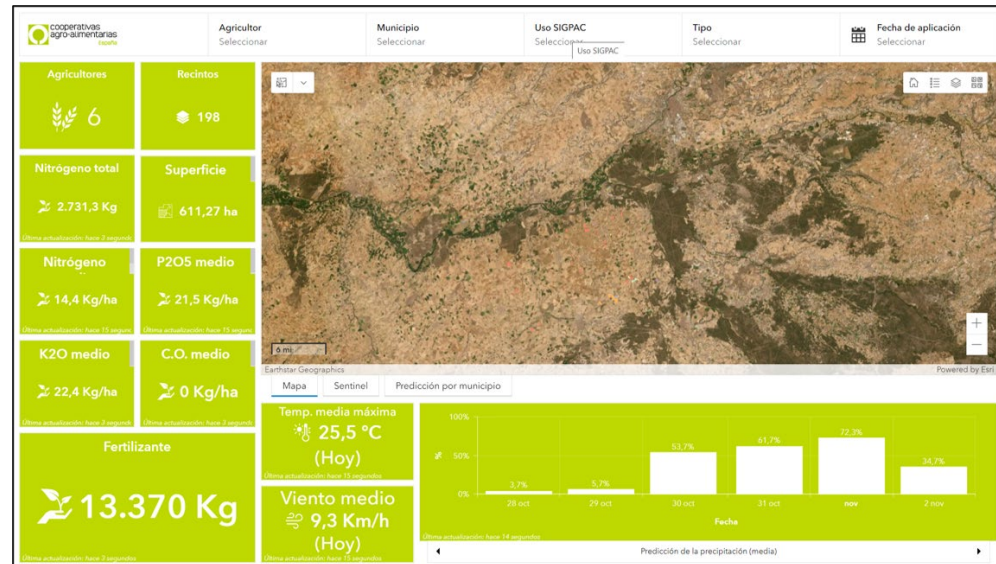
cooperativas agro-alimentarias España

Agricultor
Seleccionar

Municipio
Seleccionar

Uso SIGPAC
Seleccionar
Uso SIGPAC

Tipo
Seleccionar

Fecha de aplicación
Seleccionar

Agricultores
6

Recintos
198

Nitrógeno total
2.731,3 Kg
Última actualización: hace 3 segundos

Superficie
611,27 ha

Nitrógeno
14,4 Kg/ha
Última actualización: hace 15 segundos

P2O5 medio
21,5 Kg/ha
Última actualización: hace 15 segundos

K2O medio
22,4 Kg/ha
Última actualización: hace 3 segundos

C.O. medio
0 Kg/ha
Última actualización: hace 3 segundos

Fertilizante
13.370 Kg
Última actualización: hace 3 segundos

6 mi
Earthstar Geographics
Powered by Esri

Mapa
Sentinel
Predicción por municipio

Temp. media máxima
25,5 °C
(Hoy)
Última actualización: hace 15 segundos

Viento medio
9,3 Km/h
(Hoy)
Última actualización: hace 15 segundos

100%
%
50%
0%
3,7%
5,7%
53,7%
61,7%
72,3%
34,7%
28 oct
29 oct
30 oct
31 oct
nov
2 nov
Fecha
Última actualización: hace 14 segundos

Predicción de la precipitación (media)